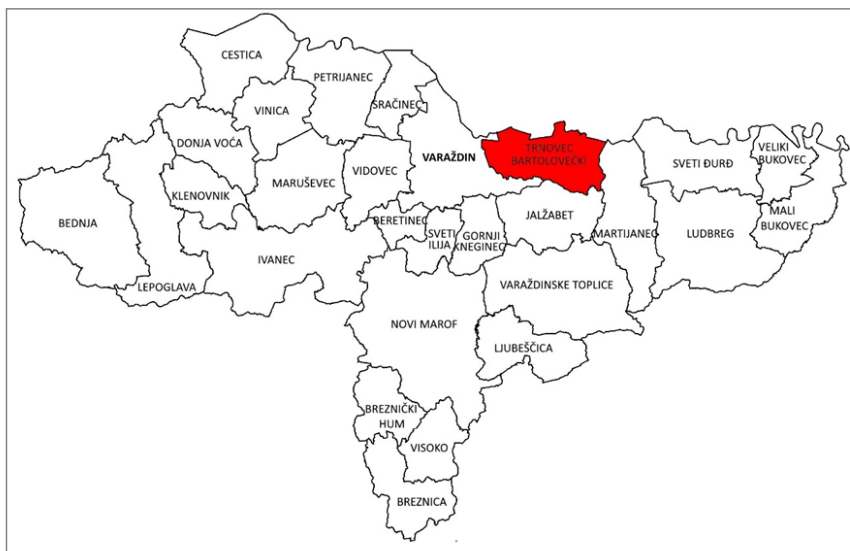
CESTICA
PETRIJANEC
VINICA
SRAČINEC
DONJA VOĆA
VARAŽDIN
TRNOVEC BARTOLOVEČKI
SVETI ĐURĐ
VELIKI BUKOVEC
VIDOVEC
MARUŠEVEC
KLENOVNIK
BEDNJA
BERETINEC
SVETI ILIJA
GORNJI KNEGINEC
JALŽABET
MARTIJANEC
LUDBREG
MALI BUKOVEC
IVANEC
LEPOGLAVA
VARAŽDINSKE TOPLICE
NOVI MAROF
LJUBEŠČICA
BREZNIČKI HUM
VISOKO
BREZNICA